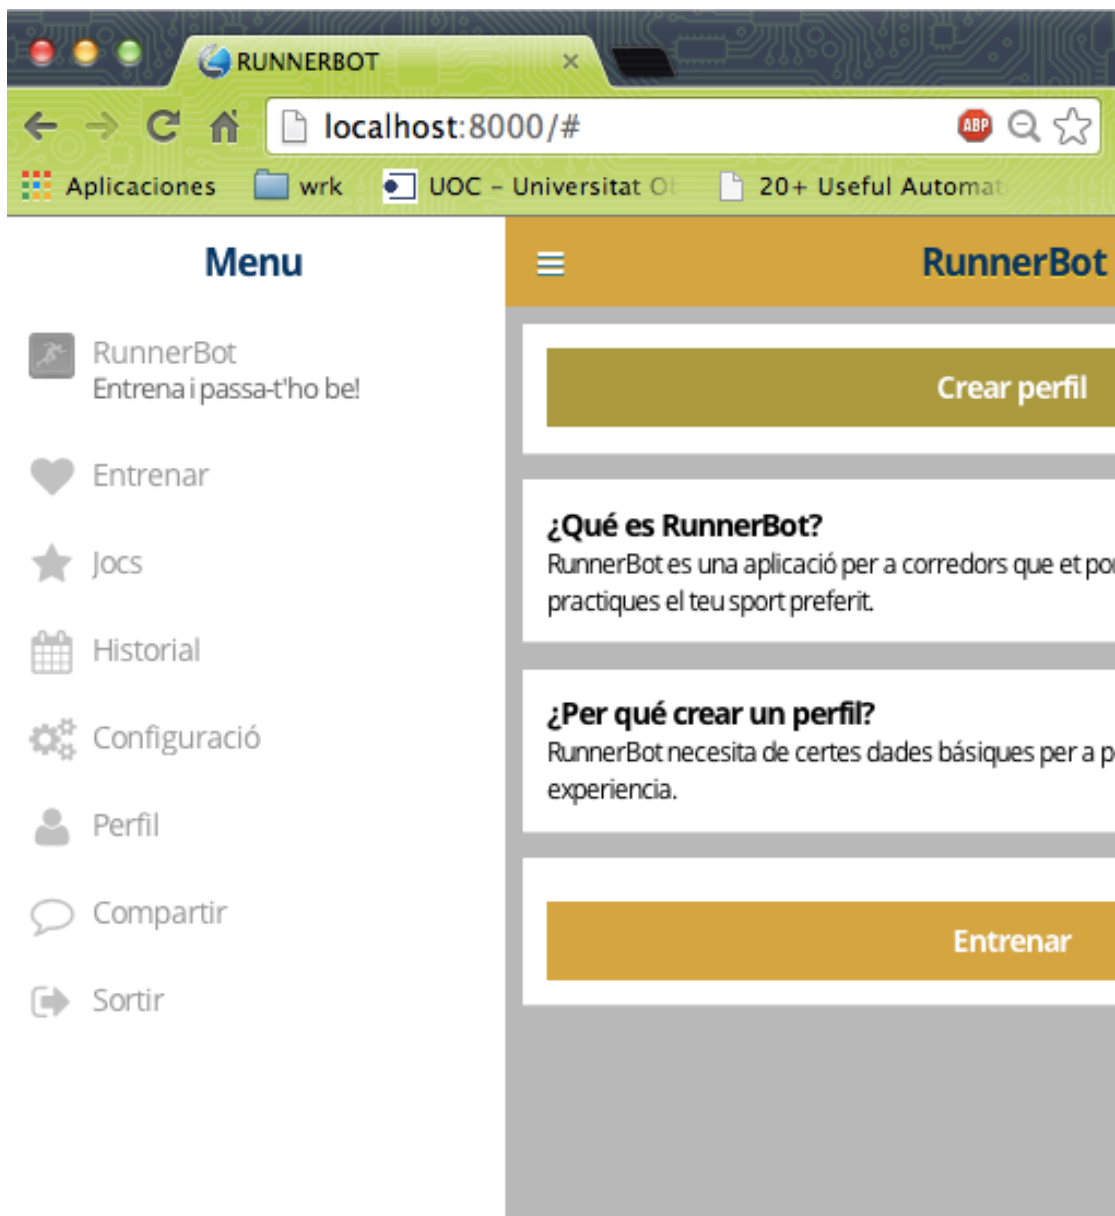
RUNNERBOT

localhost:8000/#

ABP

Aplicaciones wrk UOC - Universitat O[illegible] 20+ Useful Automat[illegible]

Menu

RunnerBot
Entrena i passa-t'ho be!

Entrenar

Jocs

Historial

Configuració

Perfil

Compartir

Sortir

RunnerBot

Crear perfil

¿Qué es RunnerBot?
RunnerBot es una aplicació per a corredors que et po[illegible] practiques el teu sport preferit.

¿Per qué crear un perfil?
RunnerBot necesita de certes dades básiques per a p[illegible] experiencia.

Entrenar